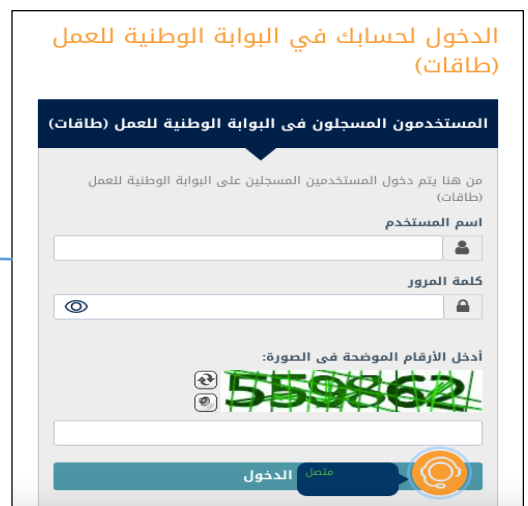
الدخول لحسابك في البوابة الوطنية للعمل (طاقات)

المستخدمون المسجلون فى البوابة الوطنية للعمل (طاقات)

من هنا يتم دخول المستخدمين المسجلين على البوابة الوطنية للعمل (طاقات)

اسم المستخدم

كلمة المرور

أدخل الأرقام الموضحة فى الصورة:

559862

الدخول

متصل